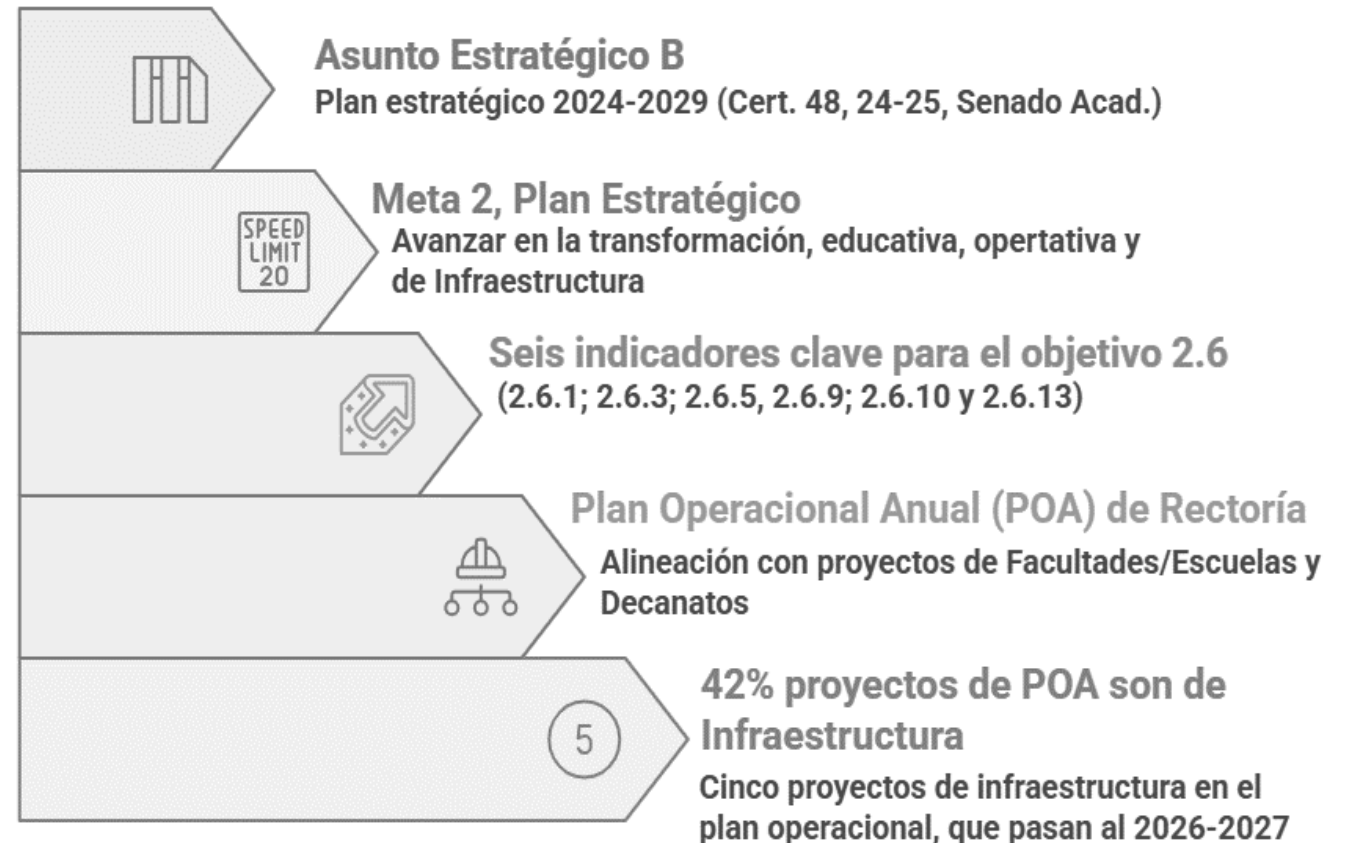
Asunto Estratégico B
Plan estratégico 2024-2029 (Cert. 48, 24-25, Senado Acad.)

SPEED LIMIT 20

Meta 2, Plan Estratégico
Avanzar en la transformación, educativa, opertativa y de Infraestructura

Seis indicadores clave para el objetivo 2.6
(2.6.1; 2.6.3; 2.6.5, 2.6.9; 2.6.10 y 2.6.13)

Plan Operacional Anual (POA) de Rectoría
Alineación con proyectos de Facultades/Escuelas y Decanatos

5

42% proyectos de POA son de Infraestructura
Cinco proyectos de infraestructura en el plan operacional, que pasan al 2026-2027